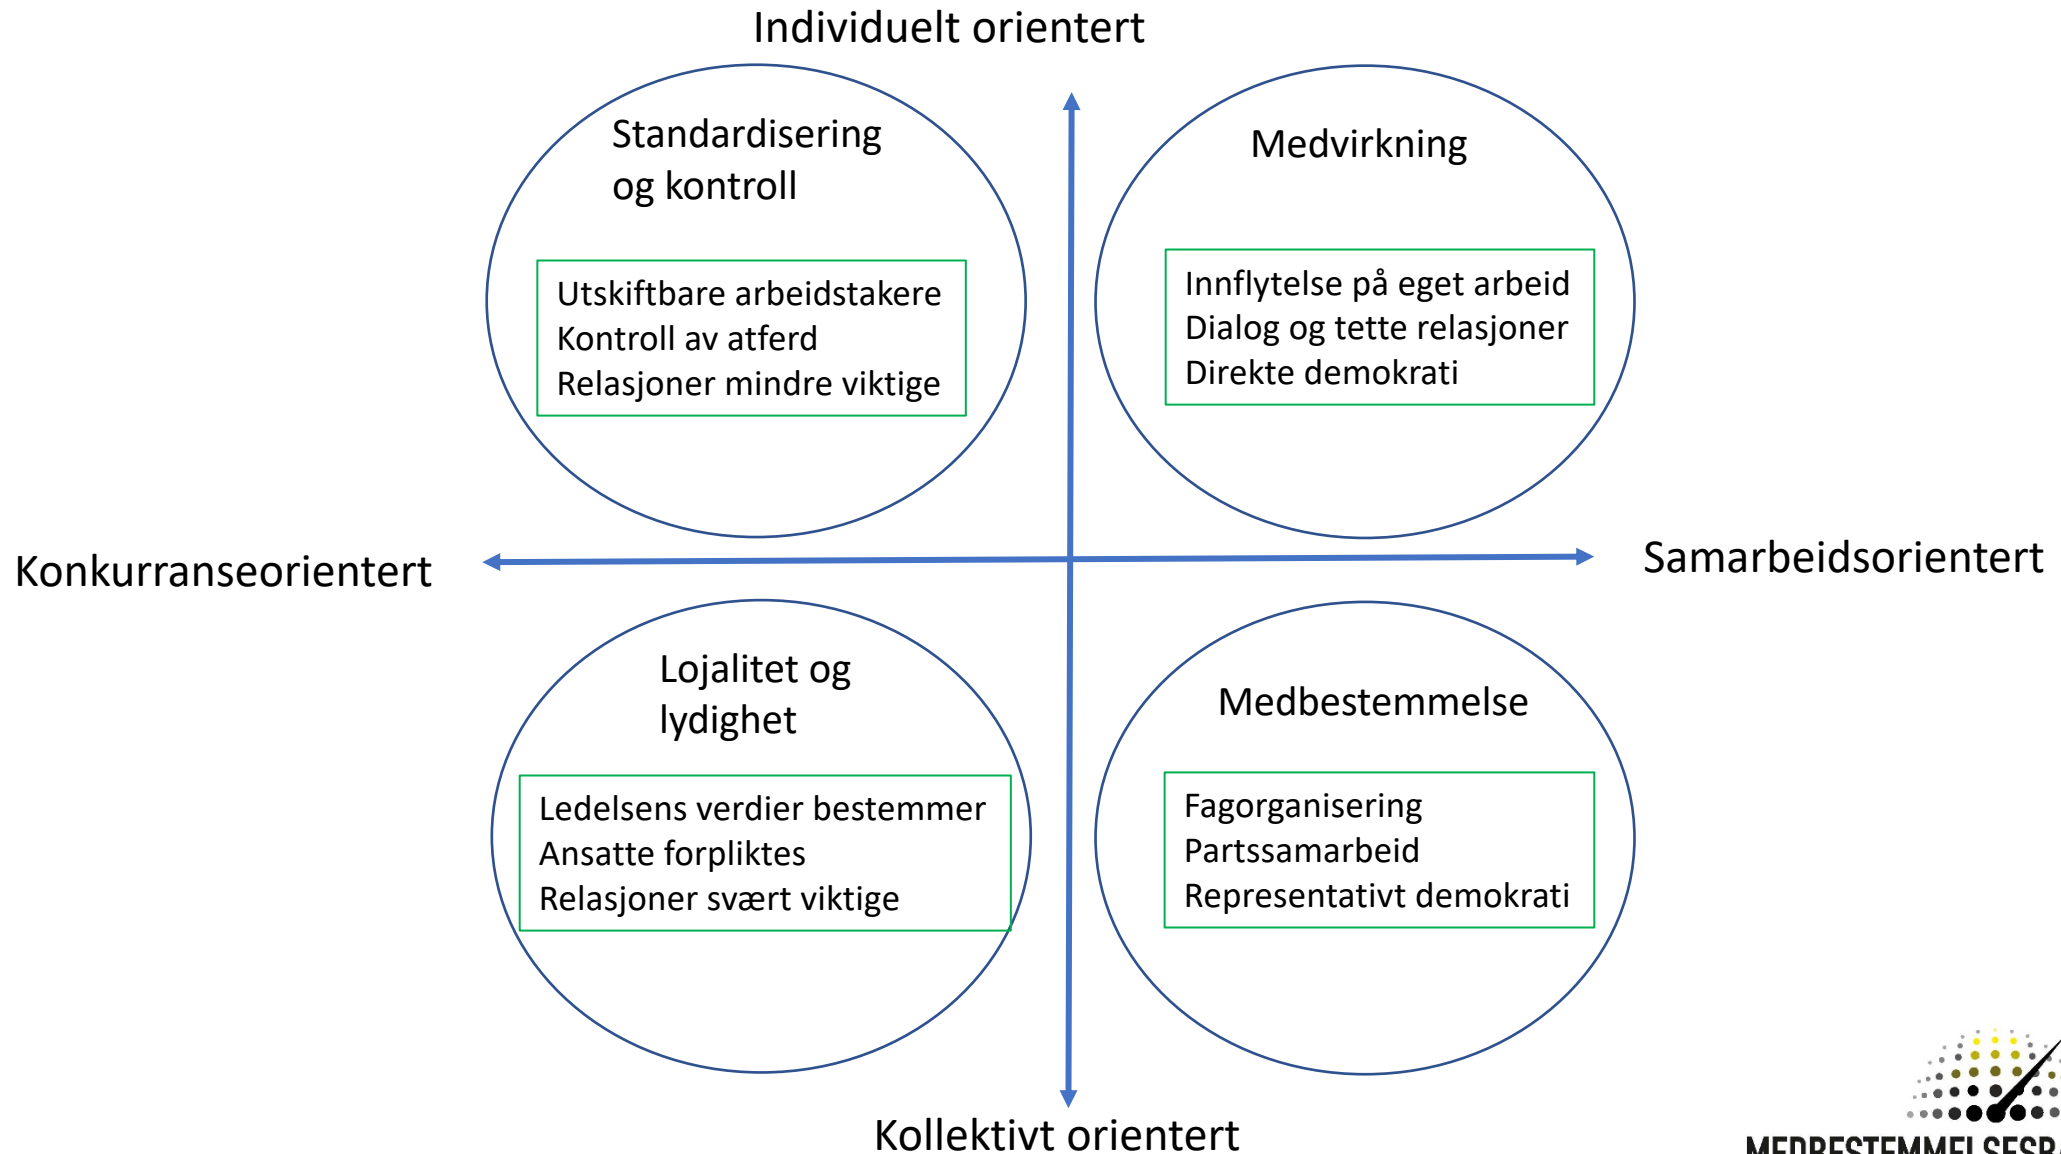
Individuelt orientert

Standardisering og kontroll

Utskiftbare arbeidstakere
Kontroll av atferd
Relasjoner mindre viktige

Medvirkning

Innflytelse på eget arbeid
Dialog og tette relasjoner
Direkte demokrati

Konkurranseorientert

Samarbeidsorientert

Lojalitet og lydighet

Ledelsens verdier bestemmer
Ansatte forpliktes
Relasjoner svært viktige

Medbestemmelse

Fagorganisering
Partssamarbeid
Representativt demokrati

Kollektivt orientert

MEDBESTEMMELSESB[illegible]